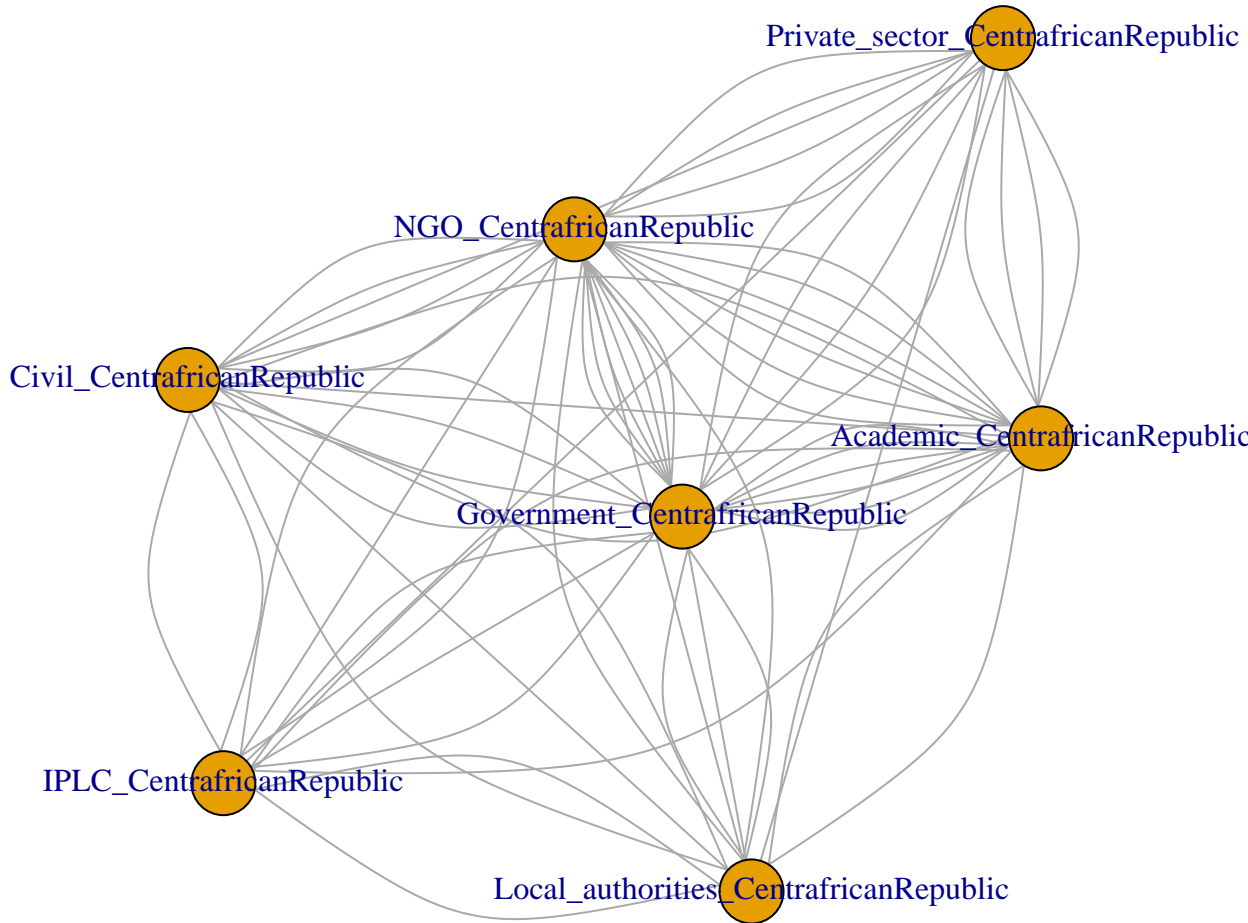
Private_sector_CentrafricanRepublic

NGO_CentrafricanRepublic

Civil_CentrafricanRepublic

Academic_CentrafricanRepublic

Government_CentrafricanRepublic

IPLC_CentrafricanRepublic

Local_authorities_CentrafricanRepublic